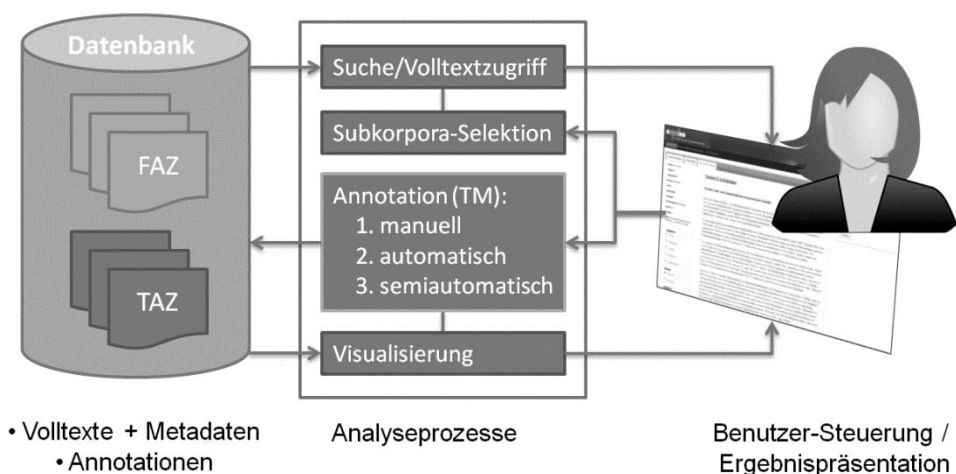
Datenbank

FAZ

TAZ

Suche/Volltextzugriff

Subkorpora-Selektion

Annotation (TM):
1. manuell
2. automatisch
3. semiautomatisch

Visualisierung

• Volltexte + Metadaten
• Annotationen

Analyseprozesse

Benutzer-Steuerung / Ergebnispräsentation